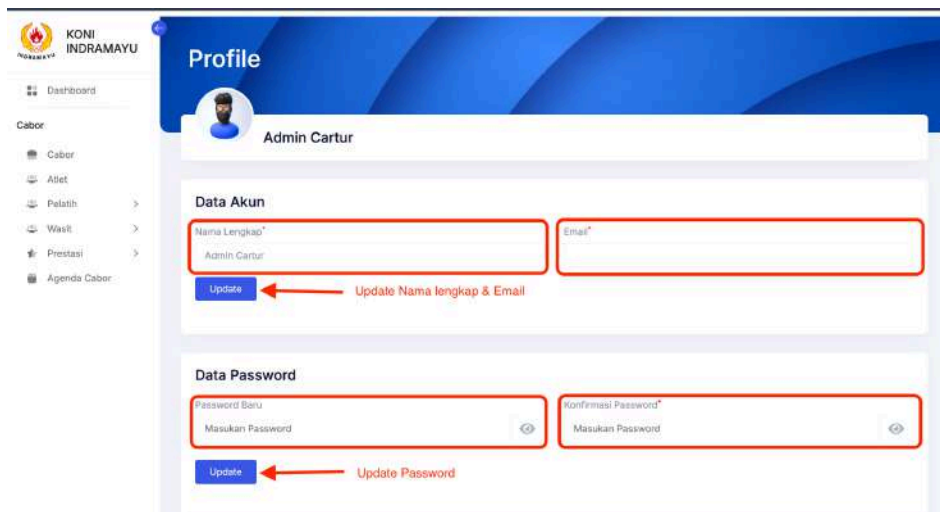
INDRAMAYU

KONI INDRAMAYU

Dashboard

Cabor

Cabor

Atlet

Pelatih >

Wasit >

Prestasi >

Agenda Cabor

Profile

Admin Cartur

Data Akun

Nama Lengkap*

Admin Cartur

Email*

Update

Update Nama lengkap & Email

Data Password

Password Baru

Masukan Password

Konfirmasi Password*

Masukan Password

Update

Update Password